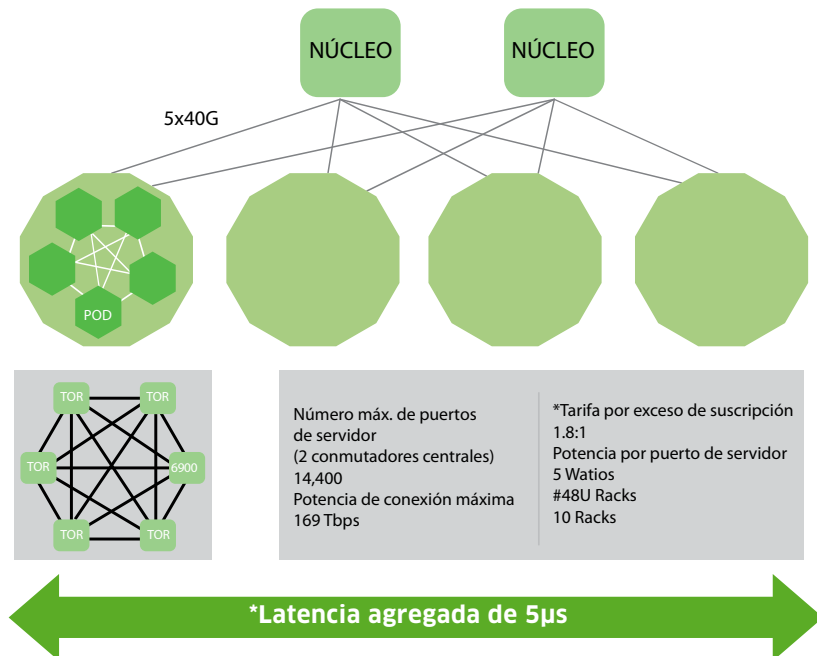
NÚCLEO

NÚCLEO

5x40G

POD

TOR

TOR

TOR

6900

TOR

TOR

Número máx. de puertos de servidor (2 conmutadores centrales)
14,400
Potencia de conexión máxima
169 Tbps

*Tarifa por exceso de suscripción
1.8:1
Potencia por puerto de servidor
5 Watios
#48U Racks
10 Racks

*Latencia agregada de 5µs